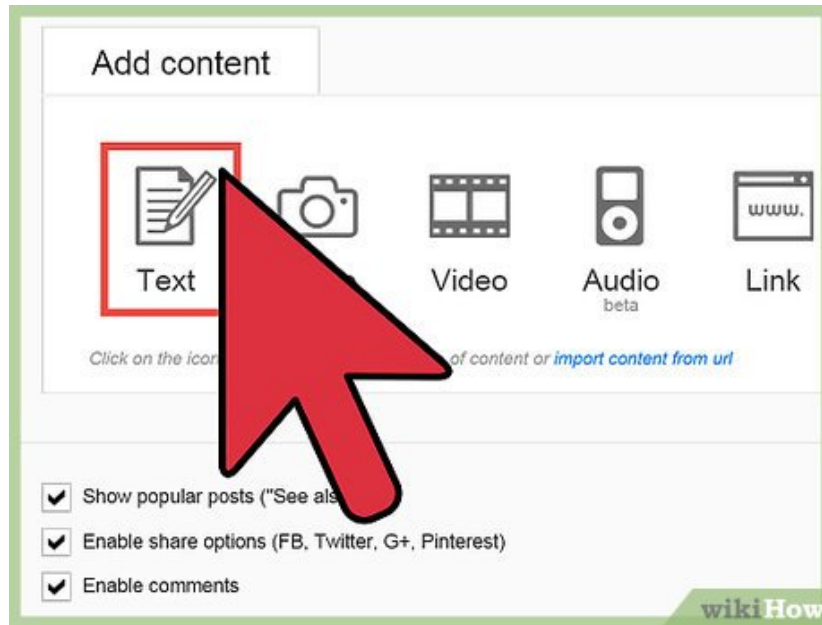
Add content

Text

Video

Audio
beta

Link

www.

Click on the icon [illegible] of content or import content from url

Show popular posts ("See als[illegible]

Enable share options (FB, Twitter, G+, Pinterest)

Enable comments

wikiHow